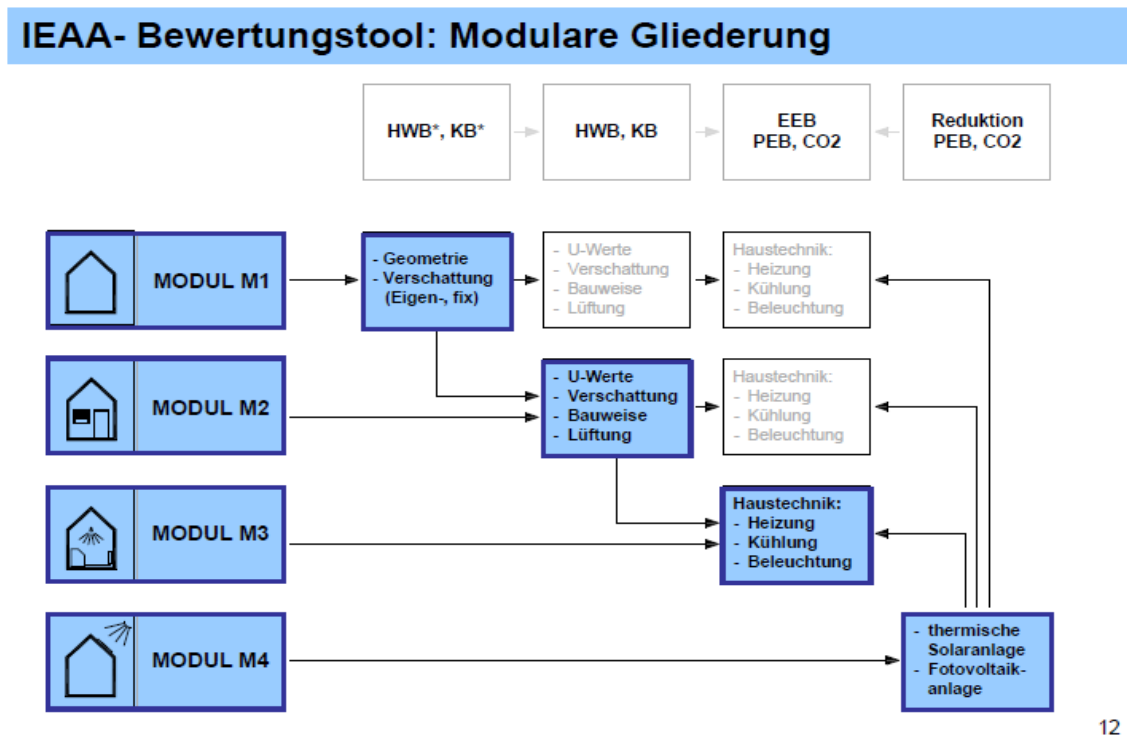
IEAA- Bewertungstool: Modulare Gliederung

HWB*, KB*

HWB, KB

EEB
PEB, CO2

Reduktion
PEB, CO2

MODUL M1

- Geometrie
- Verschattung (Eigen-, fix)

- U-Werte
- Verschattung
- Bauweise
- Lüftung

Haustechnik:
- Heizung
- Kühlung
- Beleuchtung

MODUL M2

- U-Werte
- Verschattung
- Bauweise
- Lüftung

Haustechnik:
- Heizung
- Kühlung
- Beleuchtung

MODUL M3

Haustechnik:
- Heizung
- Kühlung
- Beleuchtung

MODUL M4

- thermische Solaranlage
- Fotovoltaikanlage

12